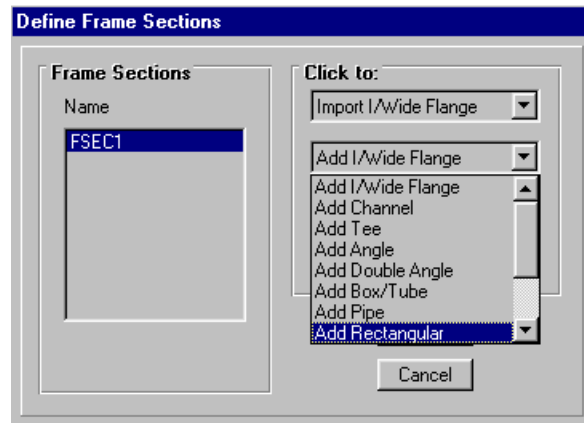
Define Frame Sections

Frame Sections

Name

FSEC1

Click to:

Import I/Wide Flange

Add I/Wide Flange

Add I/Wide Flange
Add Channel
Add Tee
Add Angle
Add Double Angle
Add Box/Tube
Add Pipe
Add Rectangular

Cancel